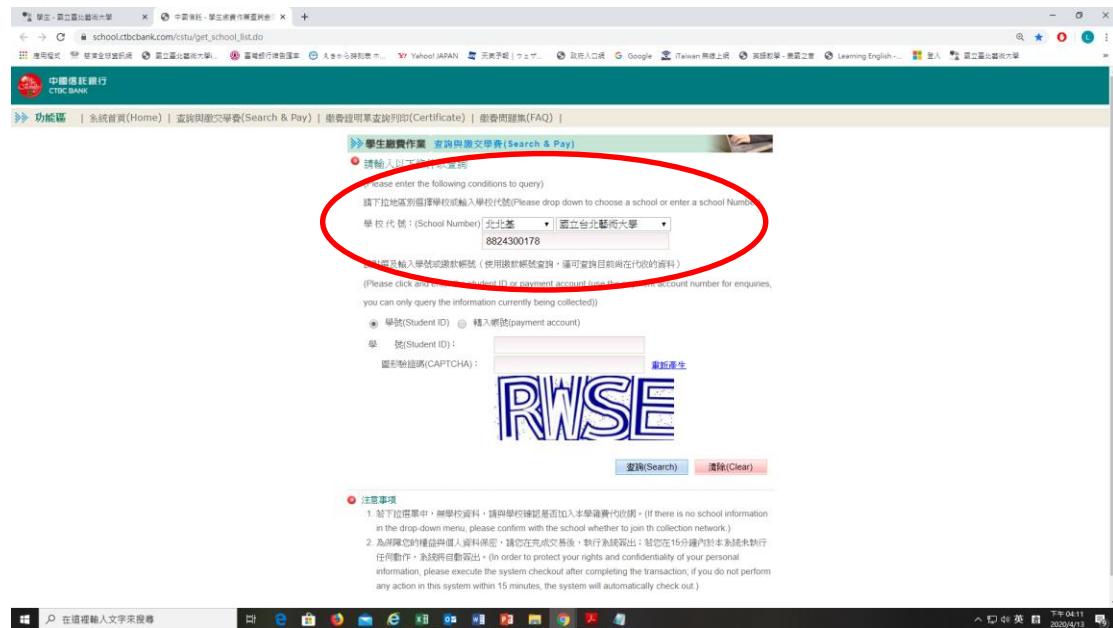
學生 - 國立臺北藝術大學 × 中國信託 - 學生繳費作業查詢會 × +

school.ctbcbank.com/cstu/get_school_list.do

應用程式 | 臺灣全球資訊網 | 國立臺北藝術大學 | 臺灣銀行現金匯率 | えきから時刻表 | Yahoo! JAPAN | 天天予報 | ウェザ... | 政府入口網 | Google | iTaiwan 無線上網 | 英語教學 - 樂英之音 | Learning English - ... | 登入 | 國立臺北藝術大學

中國信託銀行 CTBC BANK

功能區 | 系統首頁(Home) | 查詢與繳交學費(Search & Pay) | 繳費證明單查詢列印(Certificate) | 繳費問題集(FAQ) |

學生繳費作業 查詢與繳交學費(Search & Pay)

請輸入以下條件以查詢
(Please enter the following conditions to query)
請下拉地區別選擇學校或輸入學校代號(Please drop down to choose a school or enter a school Number)

學校代號：(School Number) 北北基 ▾ 國立台北藝術大學 ▾
8824300178

請點選及輸入學號或繳款帳號（使用繳款帳號查詢，僅可查詢目前尚在代收的資料）
(Please click and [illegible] student ID or payment account (use the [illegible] account number for enquiries, you can only query the information currently being collected))

學號(Student ID) 輸入帳號(payment account)

學 號(Student ID)：
圖形驗證碼(CAPTCHA)： 重新產生

RWSE

查詢(Search) 清除(Clear)

注意事項
1. 若下拉選單中，無學校資料，請與學校確認是否加入本學雜費代收網。(If there is no school information in the drop-down menu, please confirm with the school whether to join th collection network.)
2. 為保障您的權益與個人資料保密，請您在完成交易後，執行系統登出；若您在15分鐘內對本系統未執行任何動作，系統將自動登出。(In order to protect your rights and confidentiality of your personal information, please execute the system checkout after completing the transaction; if you do not perform any action in this system within 15 minutes, the system will automatically check out.)

在這裡輸入文字來搜尋

英 下午 04:11 2020/4/13